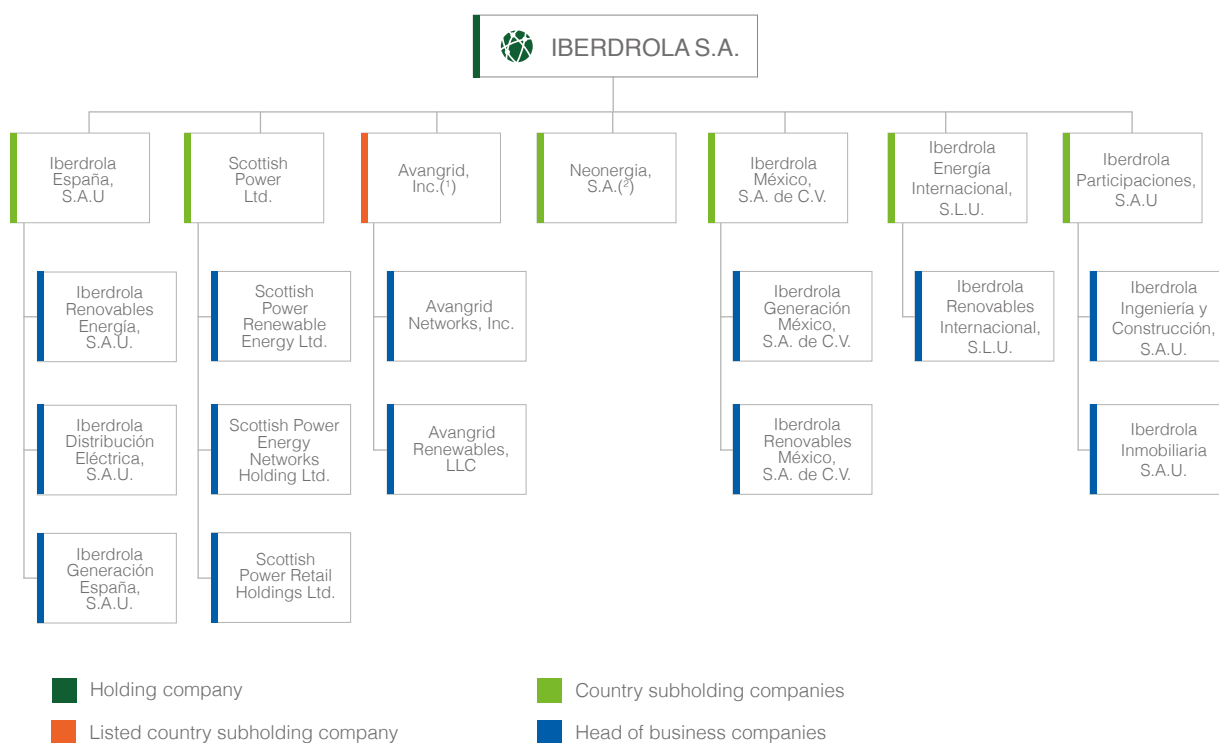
IBERDROLA S.A.

Iberdrola España, S.A.U

Iberdrola Renovables Energía, S.A.U.

Iberdrola Distribución Eléctrica, S.A.U.

Iberdrola Generación España, S.A.U.

Scottish Power Ltd.

Scottish Power Renewable Energy Ltd.

Scottish Power Energy Networks Holding Ltd.

Scottish Power Retail Holdings Ltd.

Avangrid, Inc.$(^1)$

Avangrid Networks, Inc.

Avangrid Renewables, LLC

Neonergia, S.A.$(^2)$

Iberdrola México, S.A. de C.V.

Iberdrola Generación México, S.A. de C.V.

Iberdrola Renovables México, S.A. de C.V.

Iberdrola Energía Internacional, S.L.U.

Iberdrola Renovables Internacional, S.L.U.

Iberdrola Participaciones, S.A.U

Iberdrola Ingeniería y Construcción, S.A.U.

Iberdrola Inmobiliaria S.A.U.

Holding company

Listed country subholding company

Country subholding companies

Head of business companies